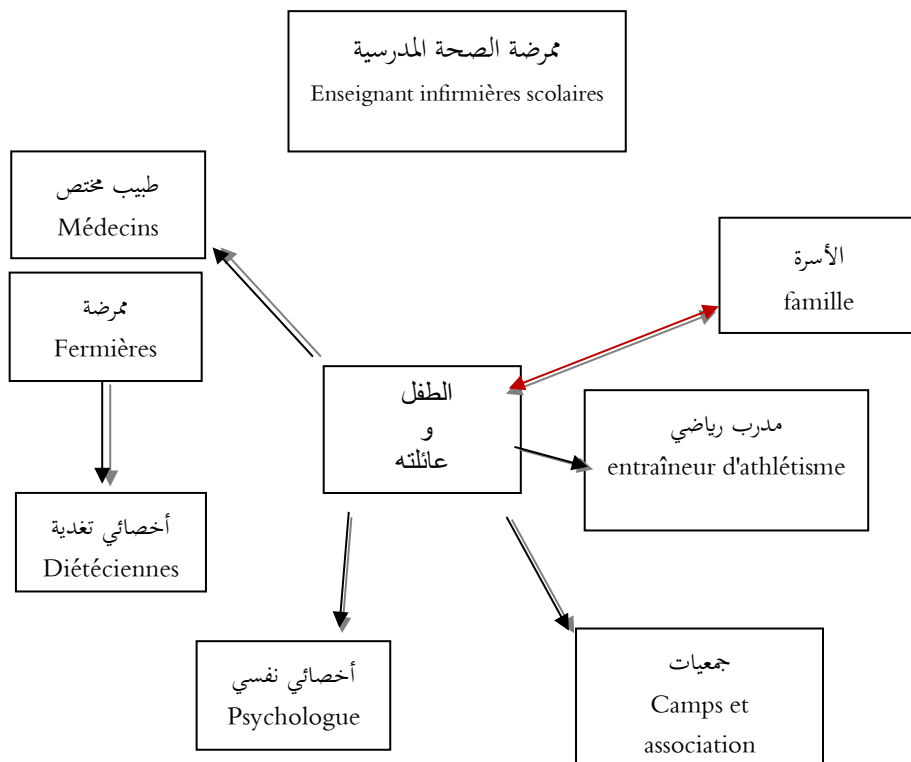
ممرضة الصحة المدرسية
Enseignant infirmières scolaires

طبيب مختص
Médecins

الأسرة
famille

ممرضة
Fermières

الطفل
و
عائلته

مدرب رياضي
entraîneur d'athlétisme

أخصائي تغدية
Diétéciennes

أخصائي نفسي
Psychologue

جمعيات
Camps et association